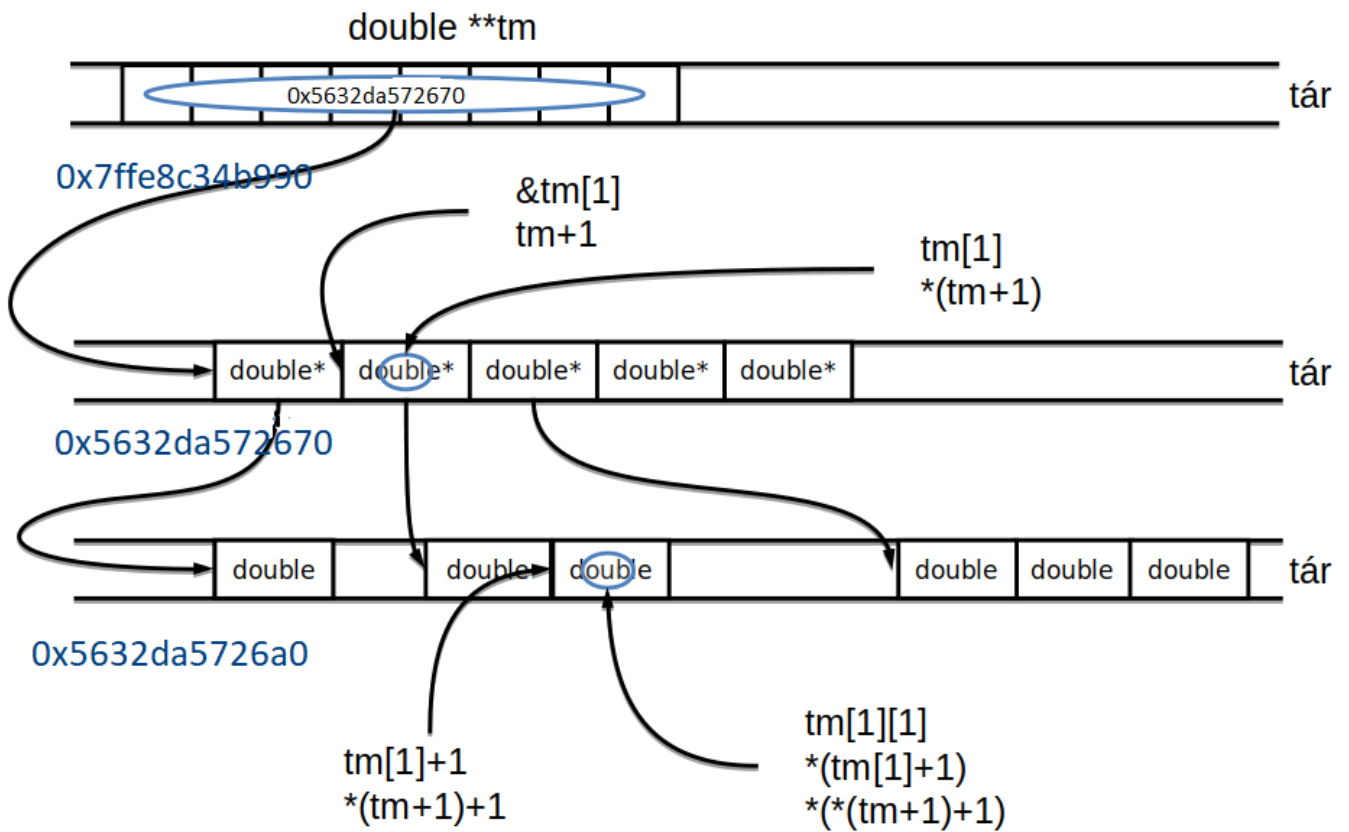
double **tm

0x5632da572670

tár

0x7ffe8c34b990

&tm[1]
tm+1

tm[1]
*(tm+1)

double* double* double* double* double*

tár

0x5632da572670

double double double double double double

tár

0x5632da5726a0

tm[1]+1
*(tm+1)+1

tm[1][1]
*(tm[1]+1)
*(*(tm+1)+1)